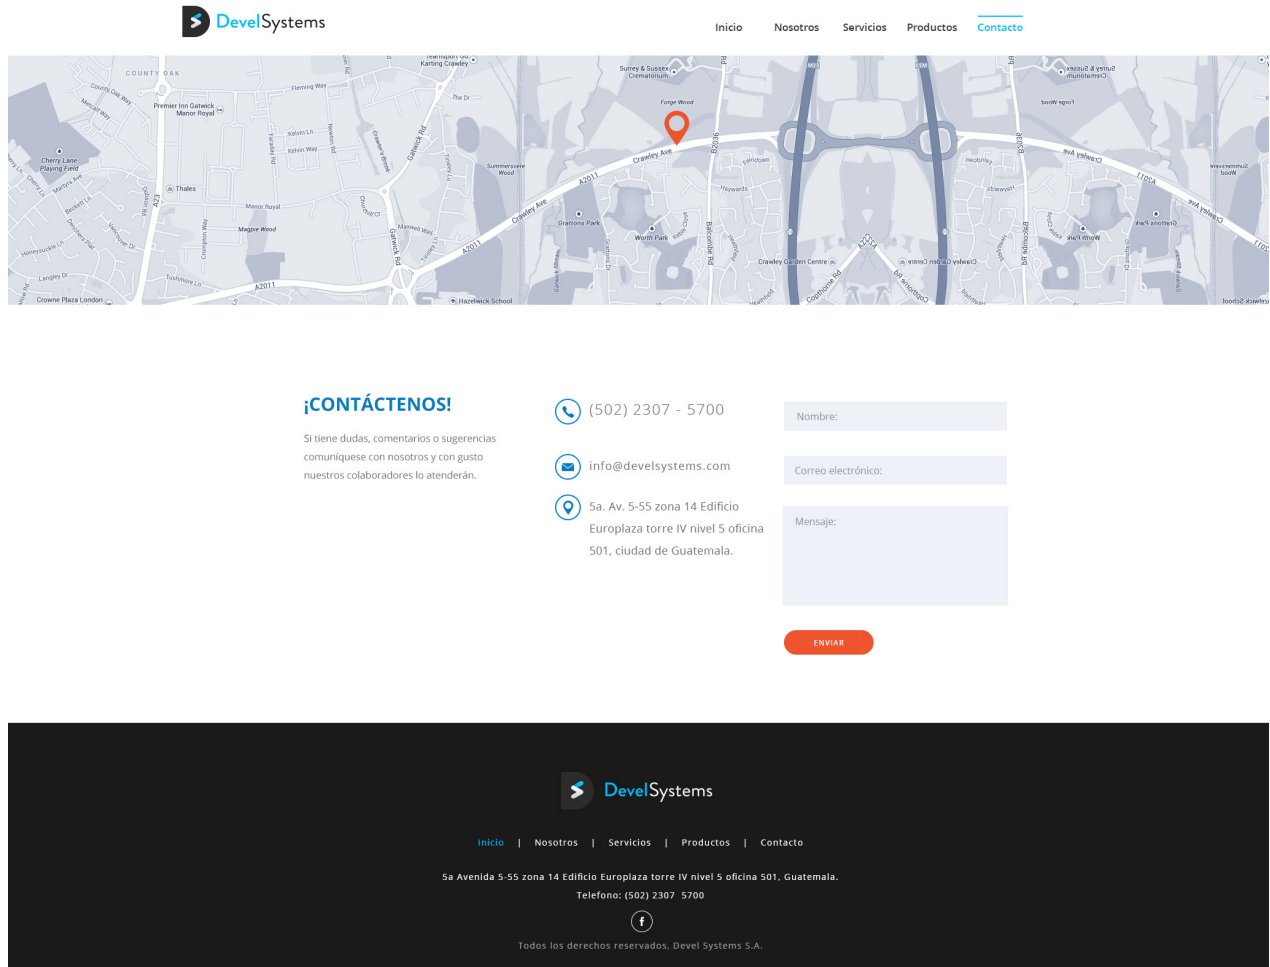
DevelSystems

Inicio Nosotros Servicios Productos Contacto

COUNTY OAK
Surrey & Sussex Crematorium
Karting Crawley
Forge Wood
Premier Inn Gatwick Manor Royal
Cherry Lane Playing Field
Thales
Manor Royal
Crawley Ave
A2011
Summersvere Wood
Gattons Park
Worth Park
Crawley Garden Centre
Hazelwick School
Crowne Plaza London
Balcombe Rd
Gatwick Rd
Copthorne Rd
A23
M23

¡CONTÁCTENOS!

Si tiene dudas, comentarios o sugerencias comuníquese con nosotros y con gusto nuestros colaboradores lo atenderán.

(502) 2307 - 5700

info@develsystems.com

5a. Av. 5-55 zona 14 Edificio Europlaza torre IV nivel 5 oficina 501, ciudad de Guatemala.

Nombre:

Correo electrónico:

Mensaje:

ENVIAR

DevelSystems

Inicio | Nosotros | Servicios | Productos | Contacto

5a Avenida 5-55 zona 14 Edificio Europlaza torre IV nivel 5 oficina 501, Guatemala.
Telefono: (502) 2307 5700

f

Todos los derechos reservados, Devel Systems S.A.